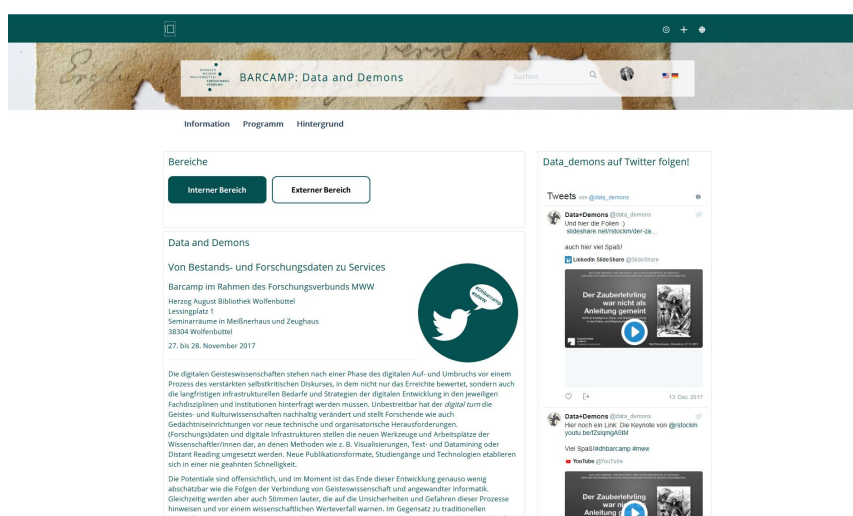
BARCAMP: Data and Demons

Suchen

Information Programm Hintergrund

Bereiche

Interner Bereich

Externer Bereich

Data and Demons

Von Bestands- und Forschungsdaten zu Services

Barcamp im Rahmen des Forschungsverbunds MWW

Herzog August Bibliothek Wolfenbüttel
Lessingplatz 1
Seminarräume in Meißnerhaus und Zeughaus
38304 Wolfenbüttel

27. bis 28. November 2017

#dhbarcamp #mww

Die digitalen Geisteswissenschaften stehen nach einer Phase des digitalen Auf- und Umbruchs vor einem Prozess des verstärkten selbstkritischen Diskurses, in dem nicht nur das Erreichte bewertet, sondern auch die langfristigen infrastrukturellen Bedarfe und Strategien der digitalen Entwicklung in den jeweiligen Fachdisziplinen und Institutionen hinterfragt werden müssen. Unbestreitbar hat der digital turn die Geistes- und Kulturwissenschaften nachhaltig verändert und stellt Forschende wie auch Gedächtniseinrichtungen vor neue technische und organisatorische Herausforderungen. (Forschungs)daten und digitale Infrastrukturen stellen die neuen Werkzeuge und Arbeitsplätze der Wissenschaftler/innen dar, an denen Methoden wie z. B. Visualisierungen, Text- und Datamining oder Distant Reading umgesetzt werden. Neue Publikationsformate, Studiengänge und Technologien etablieren sich in einer nie geahnten Schnelligkeit.

Die Potentiale sind offensichtlich, und im Moment ist das Ende dieser Entwicklung genauso wenig abschätzbar wie die Folgen der Verbindung von Geisteswissenschaft und angewandter Informatik. Gleichzeitig werden aber auch Stimmen lauter, die auf die Unsicherheiten und Gefahren dieser Prozesse hinweisen und vor einem wissenschaftlichen Werteverfall warnen. Im Gegensatz zu traditionellen

Data_demons auf Twitter folgen!

Tweets von @data_demons

Data+Demons @data_demons
Und hier die Folien :) slideshare.net/rstockm/der-za...

auch hier viel Spaß!

LinkedIn SlideShare @SlideShare

Der Zauberlehrling war nicht als Anleitung gemeint

13. Dez. 2017

Data+Demons @data_demons
Hier noch ein Link: Die Keynote von @rstockm youtu.be/fZslqmgA8tM

Viel Spaß!#dhbarcamp #mww

YouTube @YouTube

Der Zauberlehrling war ni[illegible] Anleitung g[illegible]